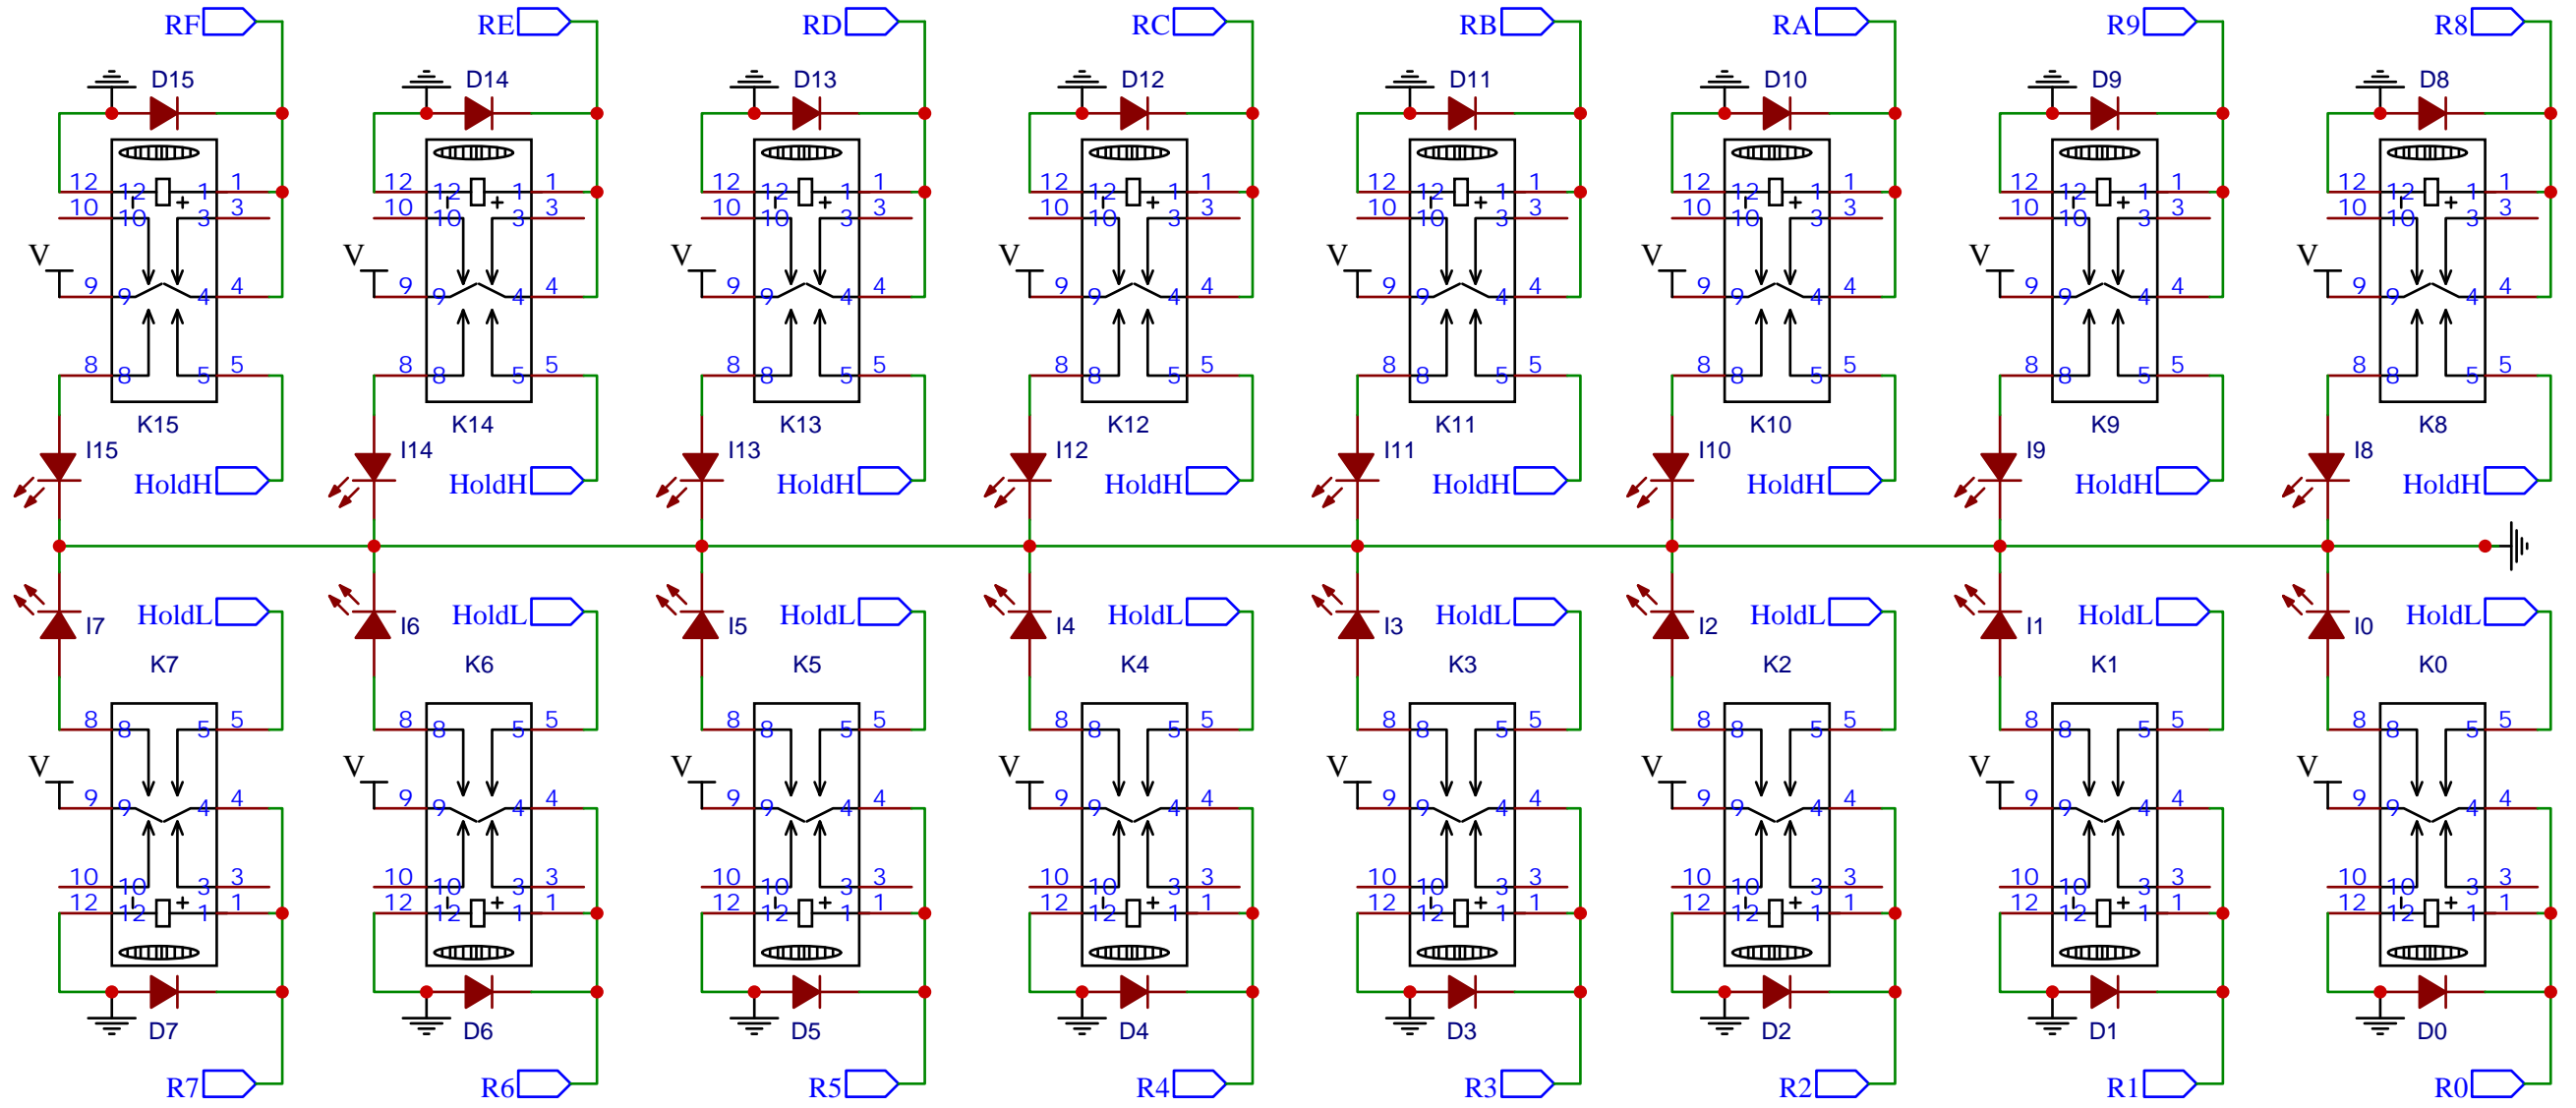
RF RE RD RC RB RA R9 R8

D15 D14 D13 D12 D11 D10 D9 D8

12 12 1 1 + 10 10 3 3 V 9 9 4 4 8 8 5 5

K15 K14 K13 K12 K11 K10 K9 K8

I15 I14 I13 I12 I11 I10 I9 I8

HoldH HoldH HoldH HoldH HoldH HoldH HoldH HoldH

HoldL HoldL HoldL HoldL HoldL HoldL HoldL HoldL

I7 I6 I5 I4 I3 I2 I1 I0

K7 K6 K5 K4 K3 K2 K1 K0

8 8 5 5 V 9 9 4 4 10 10 3 3 12 12 + 1 1

D7 D6 D5 D4 D3 D2 D1 D0

R7 R6 R5 R4 R3 R2 R1 R0